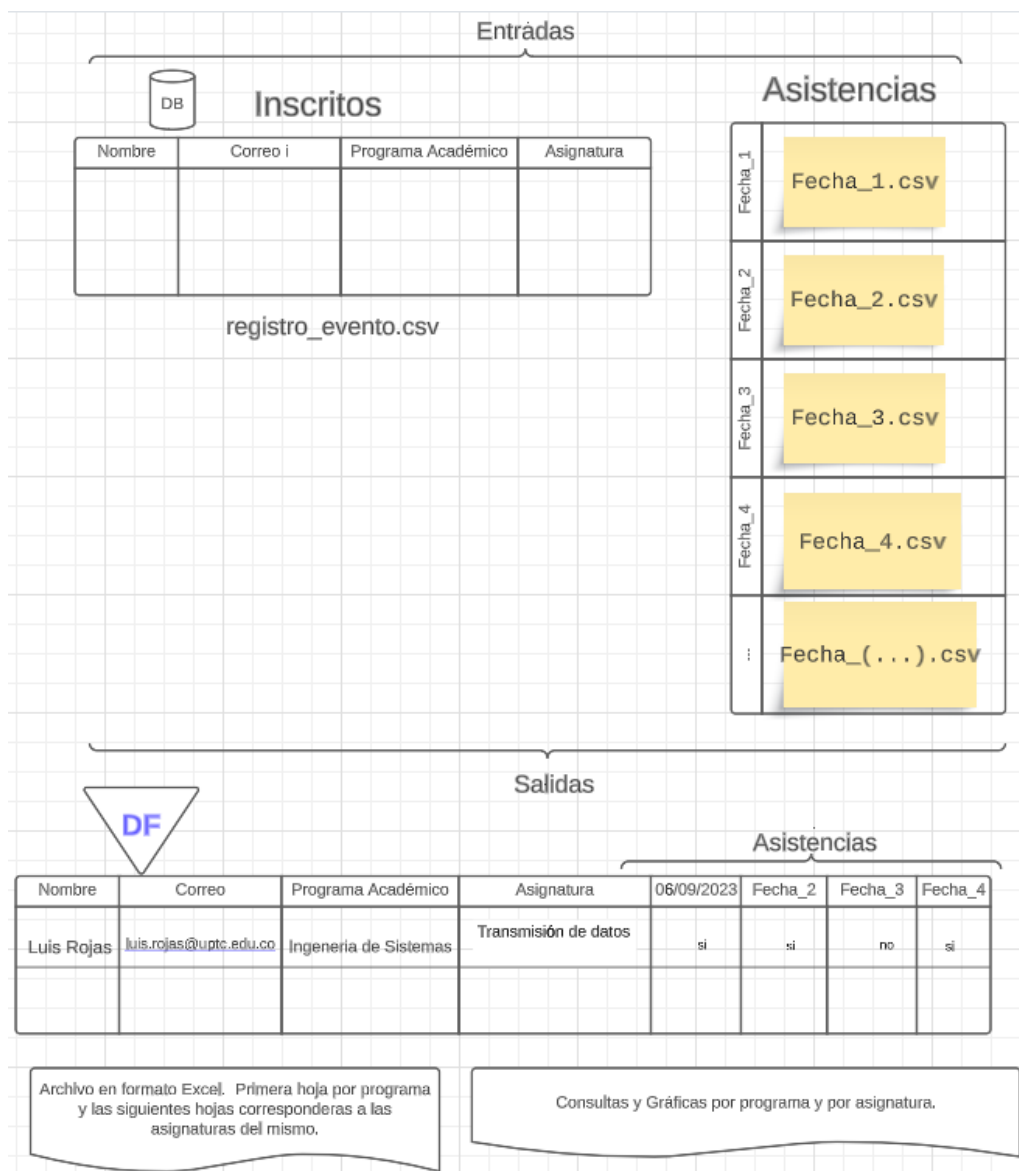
Entradas

DB

Inscritos

| Nombre | Correo i | Programa Académico | Asignatura |
|---|---|---|---|
| | | | |

registro_evento.csv

Asistencias

| | |
|---|---|
| Fecha_1 | Fecha_1.csv |
| Fecha_2 | Fecha_2.csv |
| Fecha_3 | Fecha_3.csv |
| Fecha_4 | Fecha_4.csv |
| ... | Fecha_(...).csv |

Salidas

DF

Asistencias

| Nombre | Correo | Programa Académico | Asignatura | 06/09/2023 | Fecha_2 | Fecha_3 | Fecha_4 |
|---|---|---|---|---|---|---|---|
| Luis Rojas | luis.rojas@uptc.edu.co | Ingeneria de Sistemas | Transmisión de datos | si | si | no | si |
| | | | | | | | |

Archivo en formato Excel. Primera hoja por programa y las siguientes hojas corresponderas a las asignaturas del mismo.

Consultas y Gráficas por programa y por asignatura.